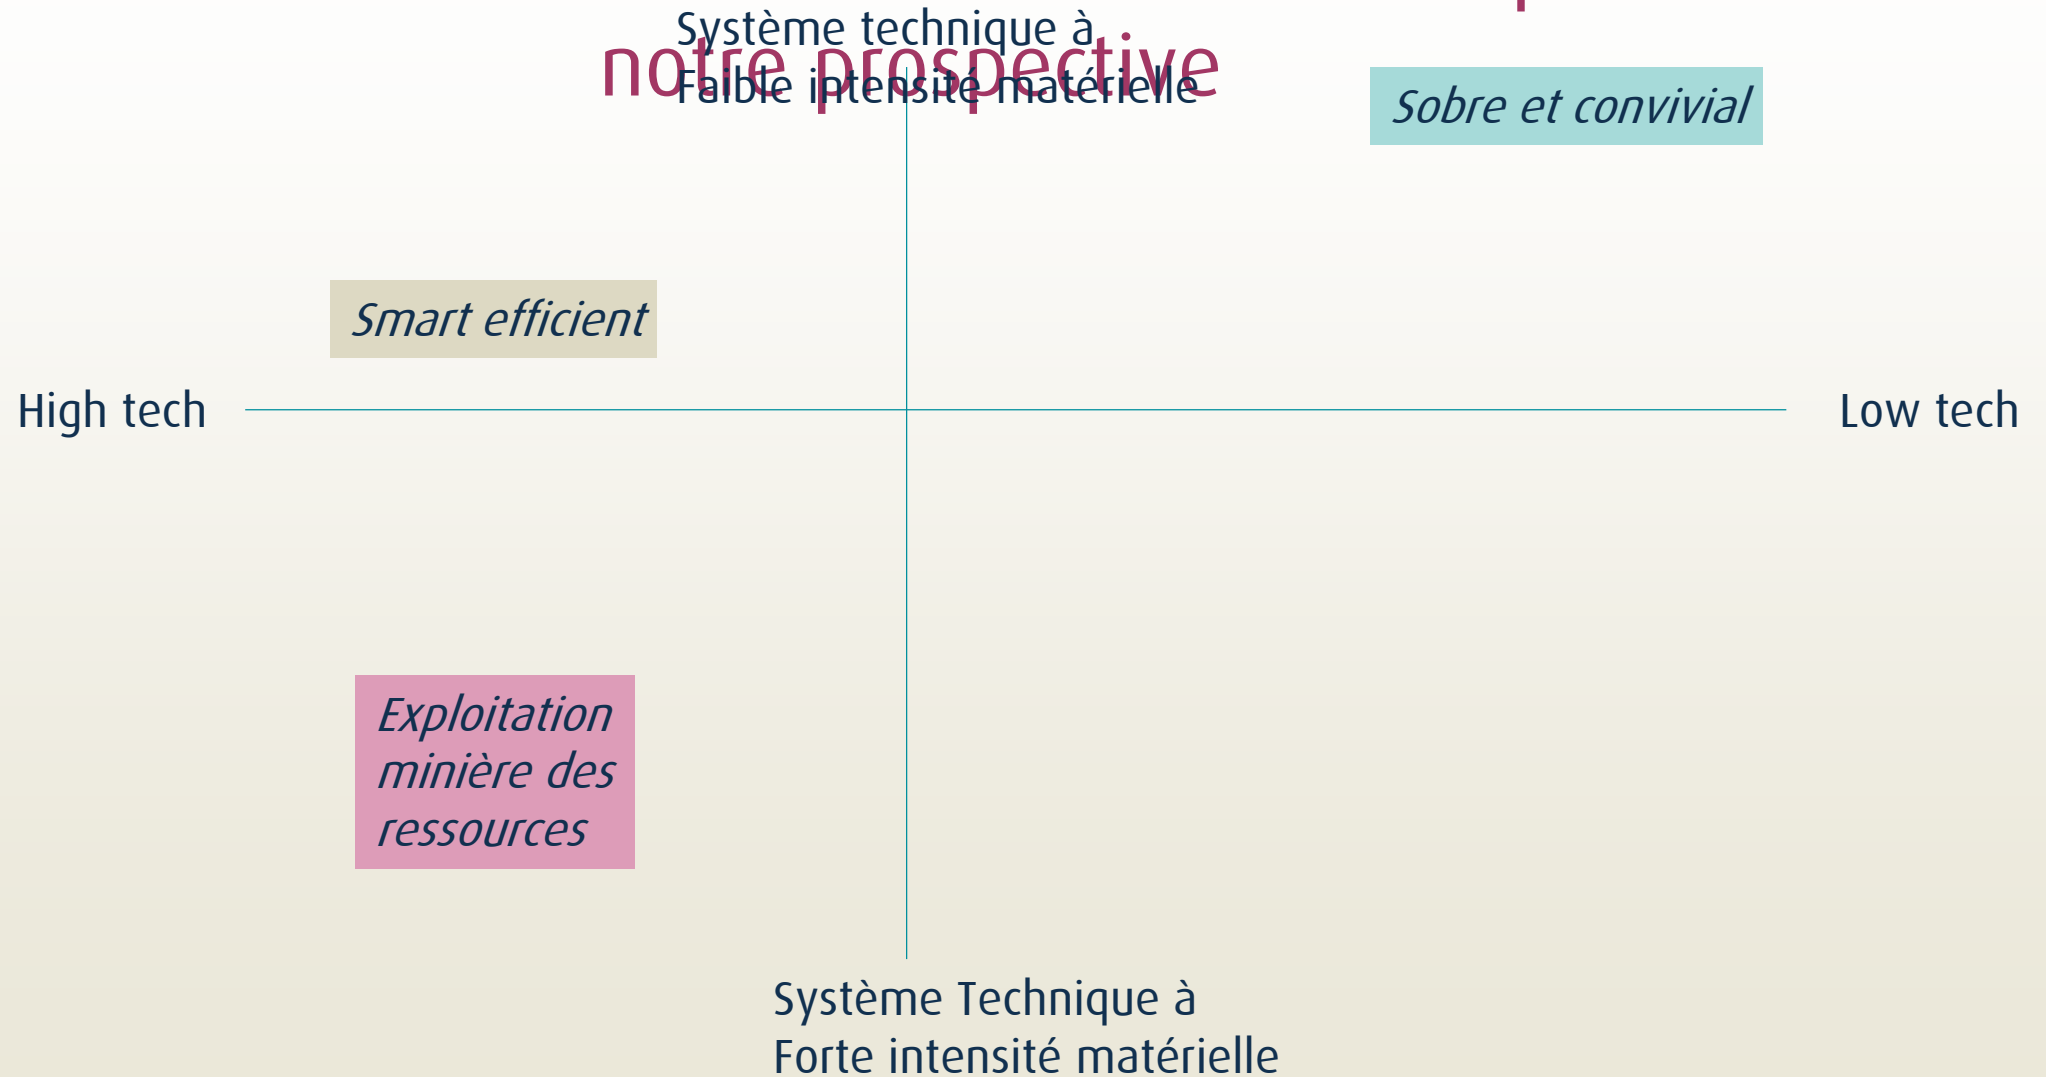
notre prospective

Système technique à
Faible intensité matérielle

Sobre et convivial

Smart efficient

High tech

Low tech

Exploitation minière des ressources

Système Technique à
Forte intensité matérielle